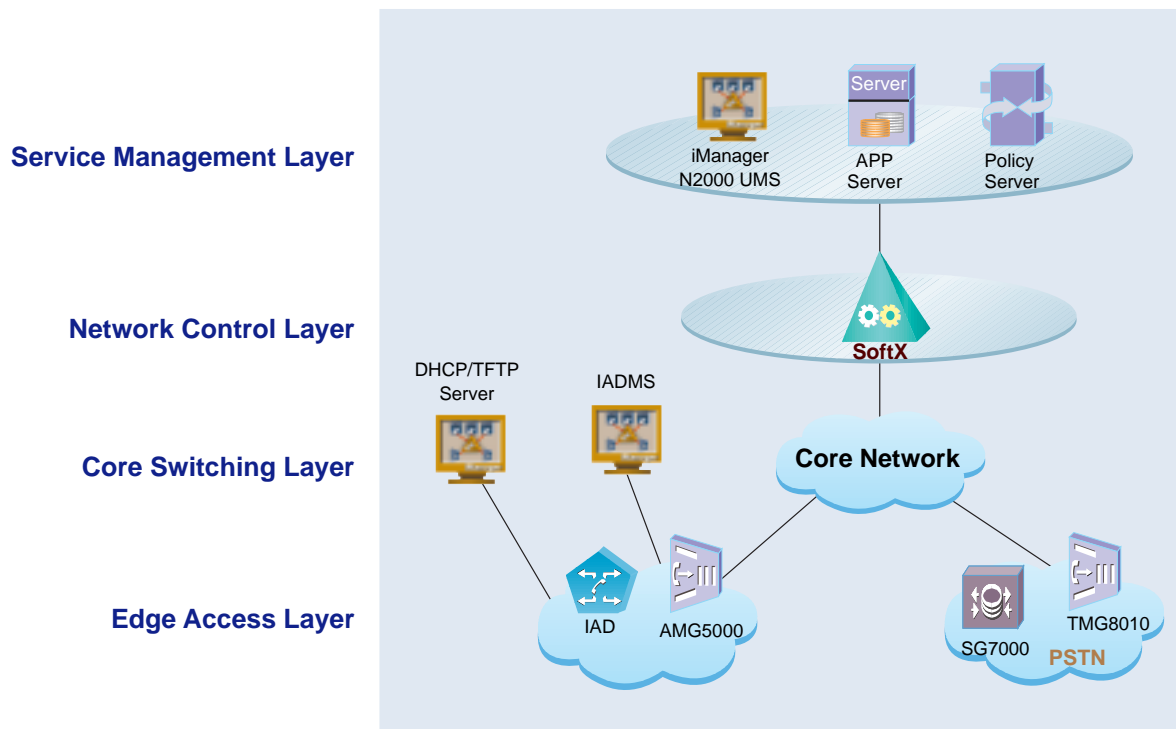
Service Management Layer

Network Control Layer

Core Switching Layer

Edge Access Layer

Server

iManager N2000 UMS

APP Server

Policy Server

SoftX

DHCP/TFTP Server

IADMS

Core Network

IAD

AMG5000

SG7000

TMG8010

PSTN